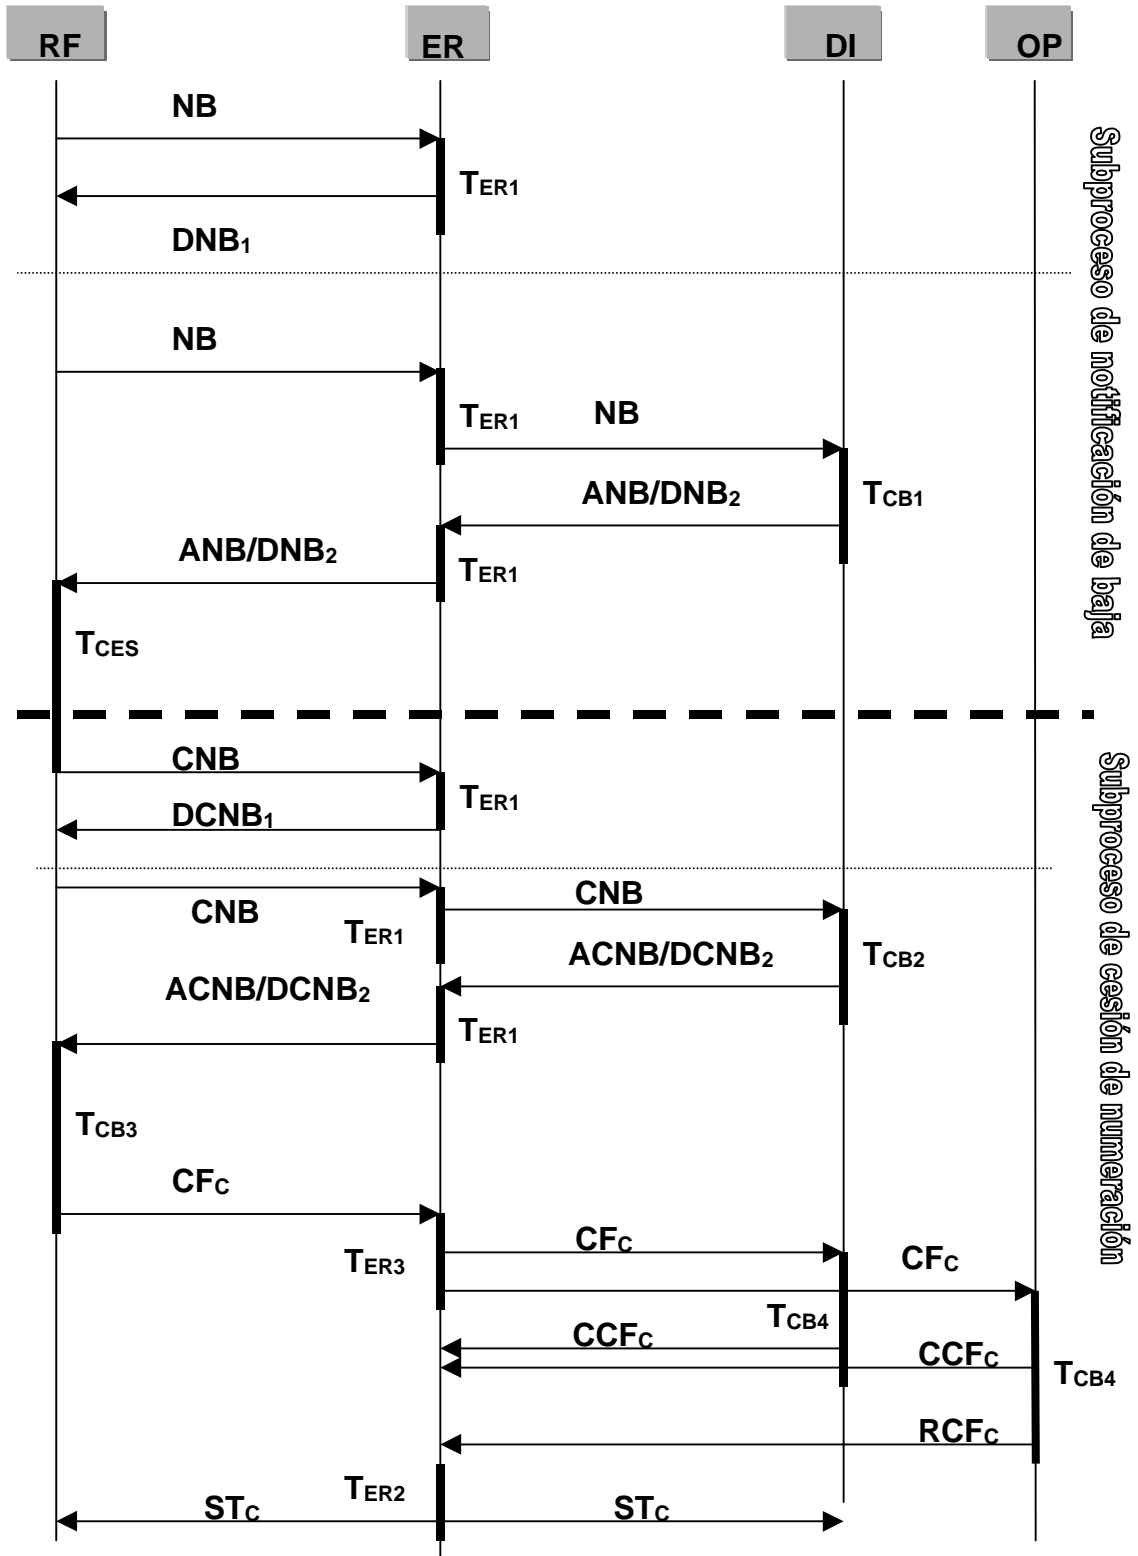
RF
ER
DI
OP

NB
$T_{ER1}$
$DNB_1$

NB
$T_{ER1}$
NB
ANB/$DNB_2$
$T_{CB1}$
ANB/$DNB_2$
$T_{ER1}$
$T_{CES}$

Subproceso de notificación de baja

CNB
$T_{ER1}$
$DCNB_1$

CNB
CNB
$T_{ER1}$
ACNB/$DCNB_2$
$T_{CB2}$
ACNB/$DCNB_2$
$T_{ER1}$
$T_{CB3}$
$CF_C$
$CF_C$
$T_{ER3}$
$CF_C$
$T_{CB4}$
$CCF_C$
$CCF_C$
$T_{CB4}$
$RCF_C$
$T_{ER2}$
$ST_C$
$ST_C$

Subproceso de cesión de numeración